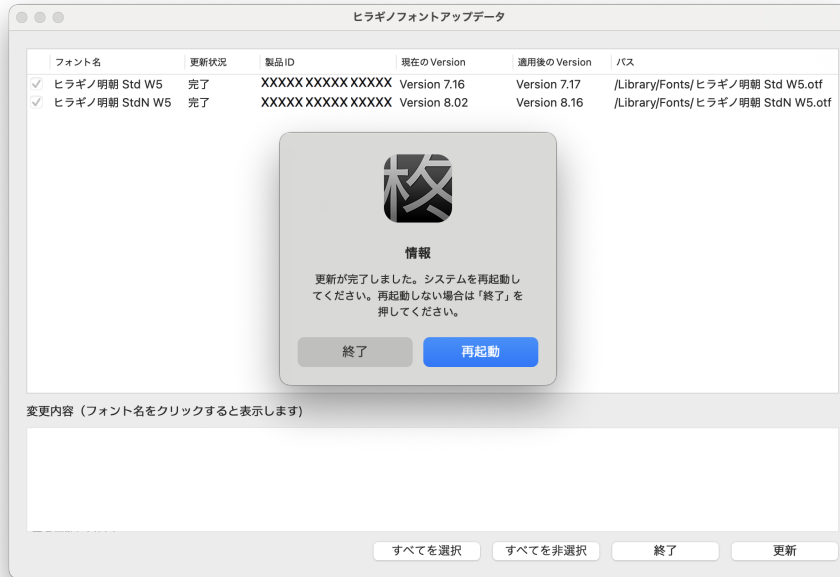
ヒラギノフォントアップデータ

| | フォント名 | 更新状況 | 製品ID | 現在のVersion | 適用後のVersion | パス |
|---|---|---|---|---|---|---|
| ✓ | ヒラギノ明朝 Std W5 | 完了 | XXXXX XXXXX XXXXX | Version 7.16 | Version 7.17 | /Library/Fonts/ヒラギノ明朝 Std W5.otf |
| ✓ | ヒラギノ明朝 StdN W5 | 完了 | XXXXX XXXXX XXXXX | Version 8.02 | Version 8.16 | /Library/Fonts/ヒラギノ明朝 StdN W5.otf |

情報

更新が完了しました。システムを再起動してください。再起動しない場合は「終了」を押してください。

終了

再起動

変更内容（フォント名をクリックすると表示します）

すべてを選択

すべてを非選択

終了

更新